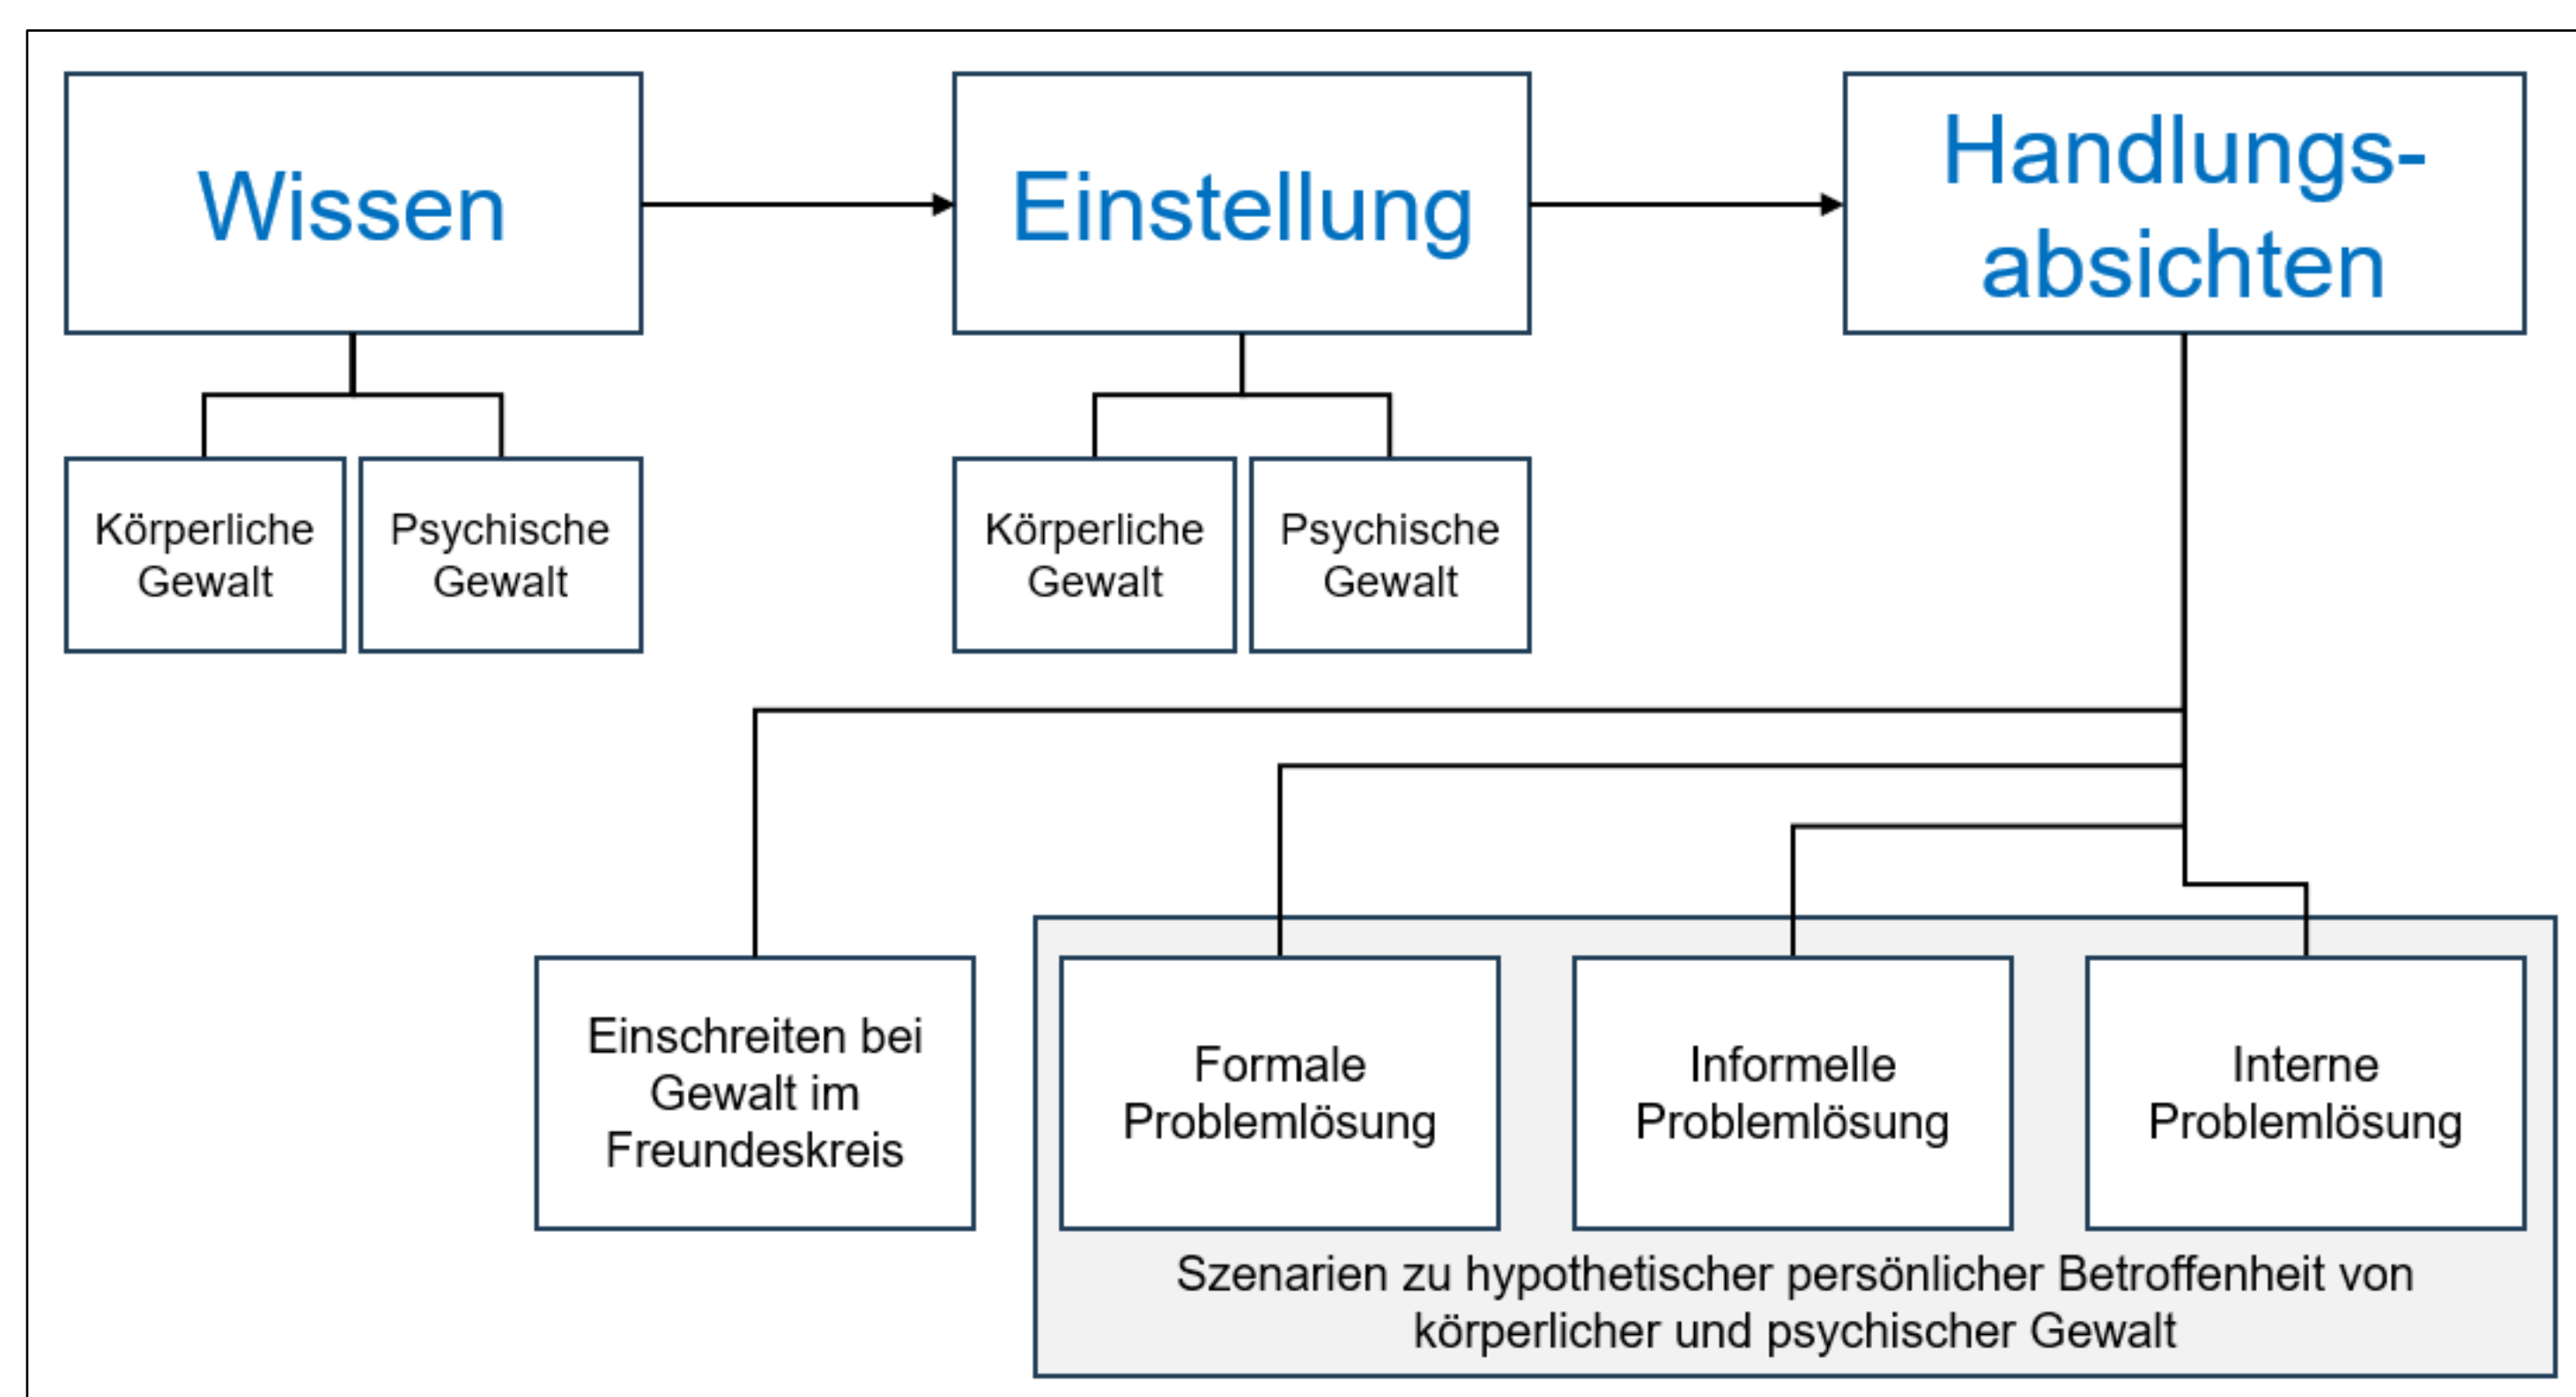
Wissen

Einstellung

Handlungsabsichten

Körperliche Gewalt

Psychische Gewalt

Körperliche Gewalt

Psychische Gewalt

Einschreiten bei Gewalt im Freundeskreis

Formale Problemlösung

Informelle Problemlösung

Interne Problemlösung

Szenarien zu hypothetischer persönlicher Betroffenheit von körperlicher und psychischer Gewalt